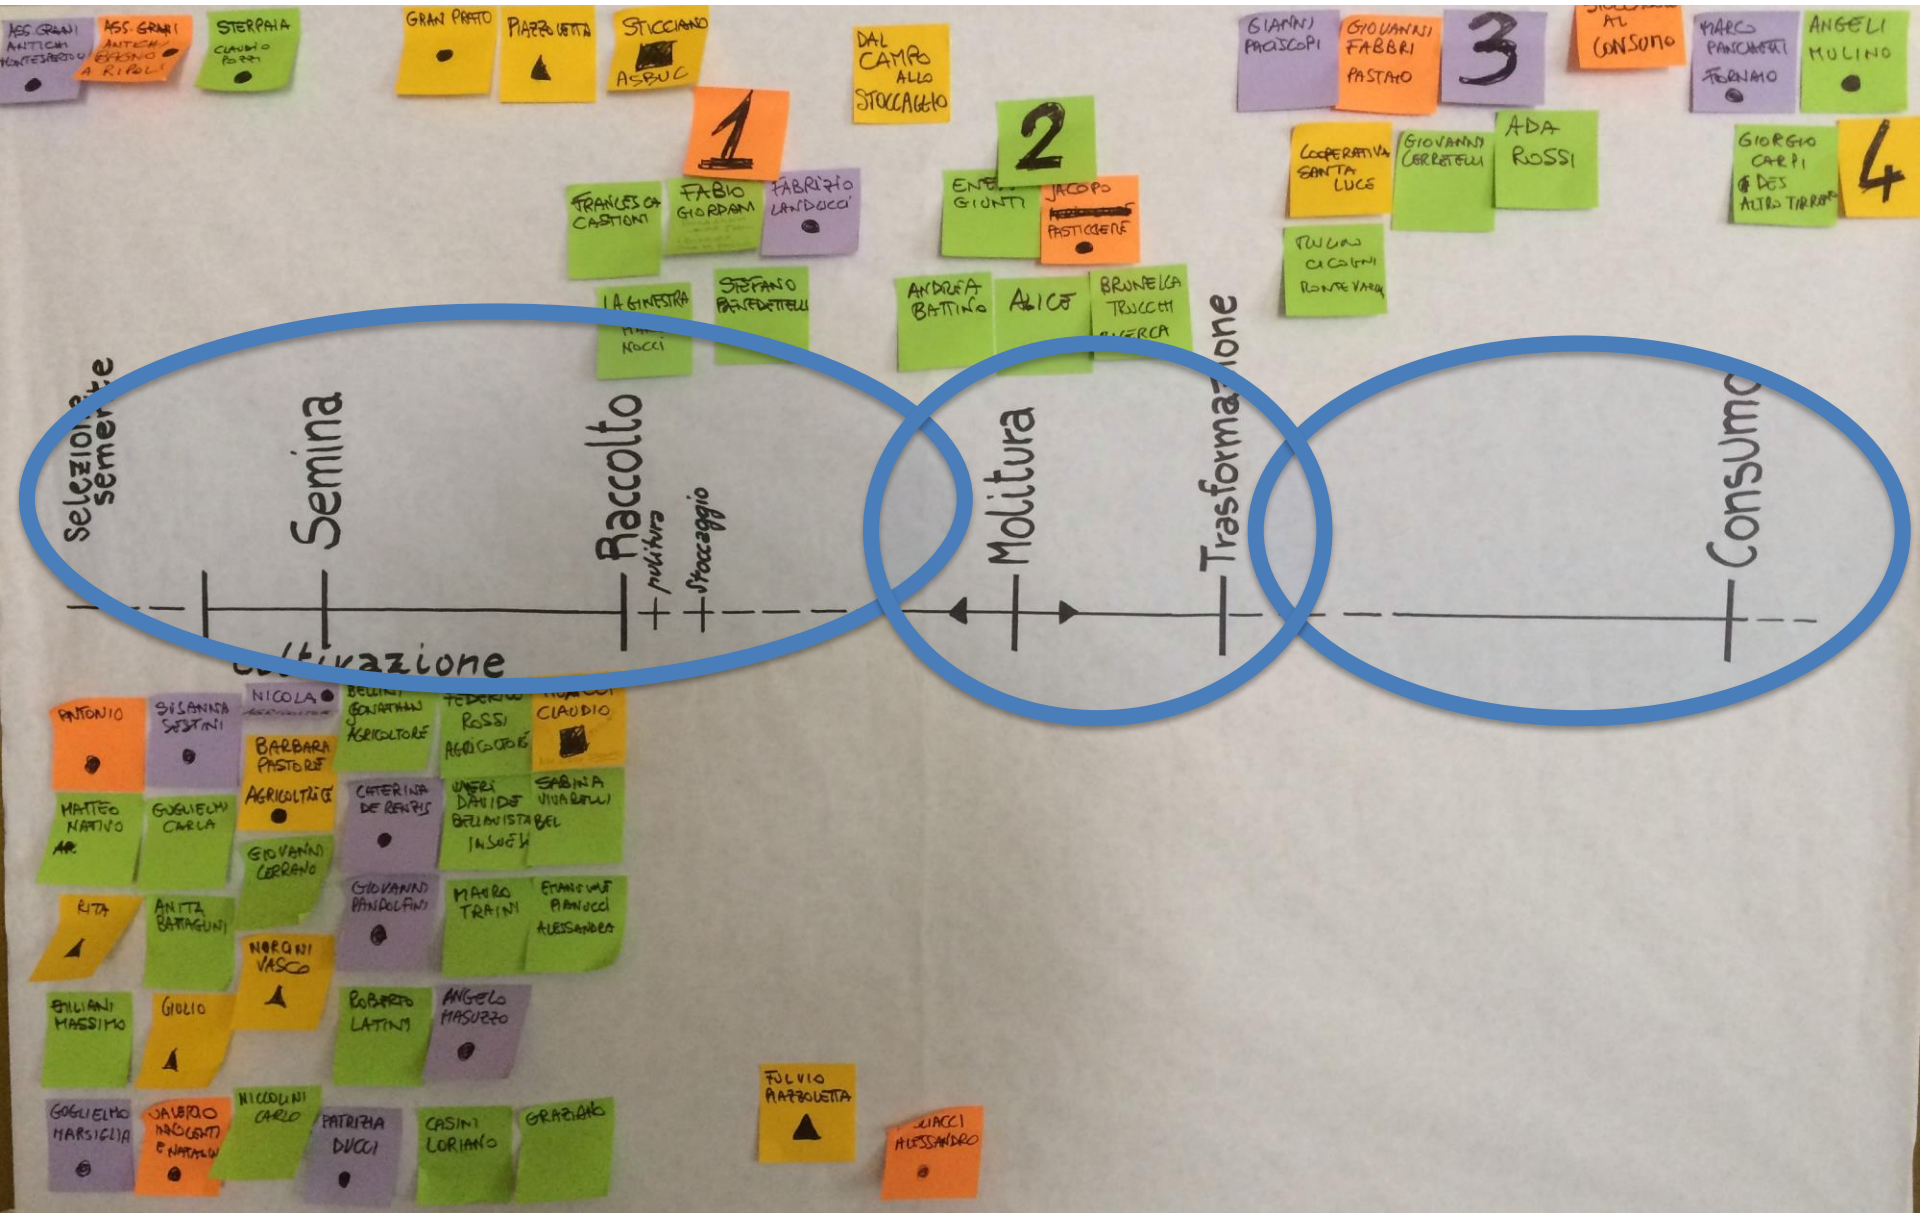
ASS. GRANI ANTICHI MONTESPERTOLI

ASS. GRANI ANTICHI BASSINO A RIPOLI

STERPAIA CLAUDIO POZZI

GRAN PRATO

PIAZZOLETTA

STICCIANO ASBUC

DAL CAMPO ALLO STOCCAGGIO

1

FRANCESCA CASTIONI

FABIO GIORDANI

FABRIZIO LANDUCCI

LA GINESTRA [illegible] NOCCI

STEFANO BENEDETTELLI

2

ENEA GIUNTI

JACOPO PASTICCERE

ANDREA BATTINO

ALICE

BRUNELLA TRUCCHI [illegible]ERCA

GIANNI PACISCOPI

GIOVANNI FABBRI PASTAIO

3

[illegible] AL CONSUMO

MARCO PANCHETTI FORNAIO

ANGELI MULINO

COOPERATIVA SANTA LUCE

GIOVANNI CERRETELLI

ADA ROSSI

TULLIO CICOGNI RONTEVARDI

GIORGIO CARPI DES ALTRO TIRRENO

4

selezione sementi

Semina

Raccolto

pulitura

Stoccaggio

Molitura

Trasformazione

Consumo

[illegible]tivazione

ANTONIO

SUSANNA SESTINI

NICOLA

BELLINI JONATHAN AGRICOLTORE

FEDERICO ROSSI AGRICOLTORE

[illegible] CLAUDIO

BARBARA PASTORE

AGRICOLTRICE

MATTEO NATIVO AR.

GUGLIELMI CARLA

CATERINA DE RENZIS

UNGERI DAVIDE BELLAVISTA INSIEME

SABINA VIVARELLI BEL

GIOVANNI CERRANO

GIOVANNI PANDOLFINI

MAURO TRAINI

GIANLUCA PIANUCCI ALESSANDRA

RITA

ANITA BATTAGLINI

NERONI VASCO

EMILIANI MASSIMO

GIULIO

ROBERTO LATINI

ANGELO MASUZZO

GUGLIELMO MARSIGLIA

VALERIO NOCENTI E NATALIA

NICCOLINI CARLO

PATRIZIA DUCCI

CASINI LORIANO

GRAZIANO

FULVIO PIAZZOLETTA

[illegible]IACCI ALESSANDRO